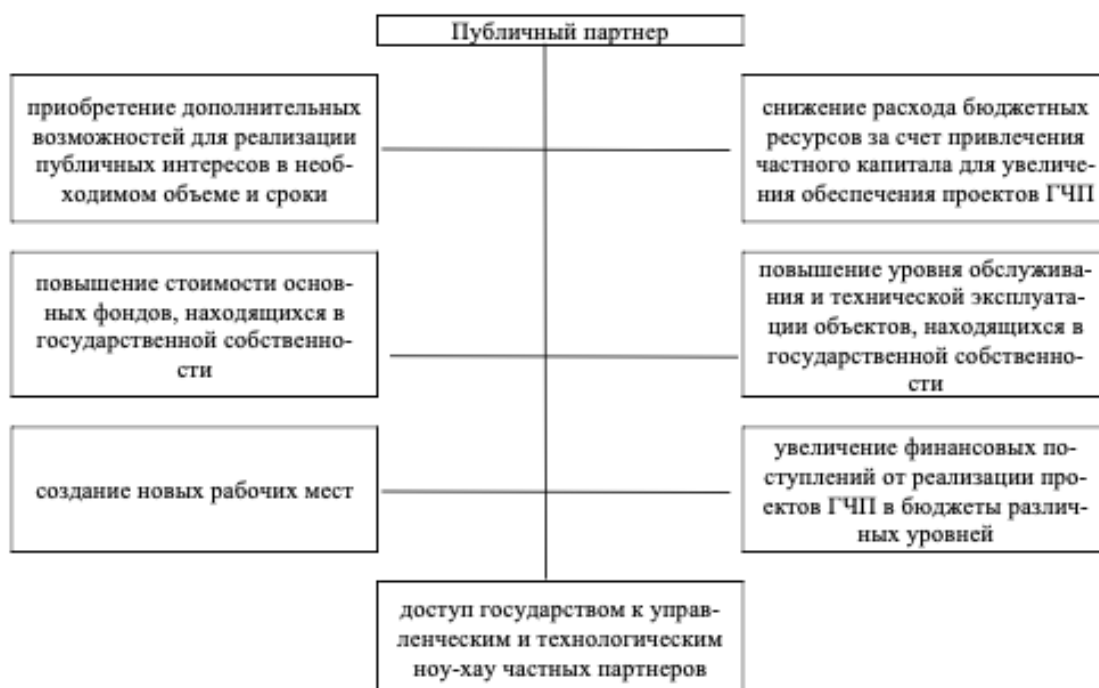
Публичный партнер

приобретение дополнительных возможностей для реализации публичных интересов в необходимом объеме и сроки

снижение расхода бюджетных ресурсов за счет привлечения частного капитала для увеличения обеспечения проектов ГЧП

повышение стоимости основных фондов, находящихся в государственной собственности

повышение уровня обслуживания и технической эксплуатации объектов, находящихся в государственной собственности

создание новых рабочих мест

увеличение финансовых поступлений от реализации проектов ГЧП в бюджеты различных уровней

доступ государством к управленческим и технологическим ноу-хау частных партнеров